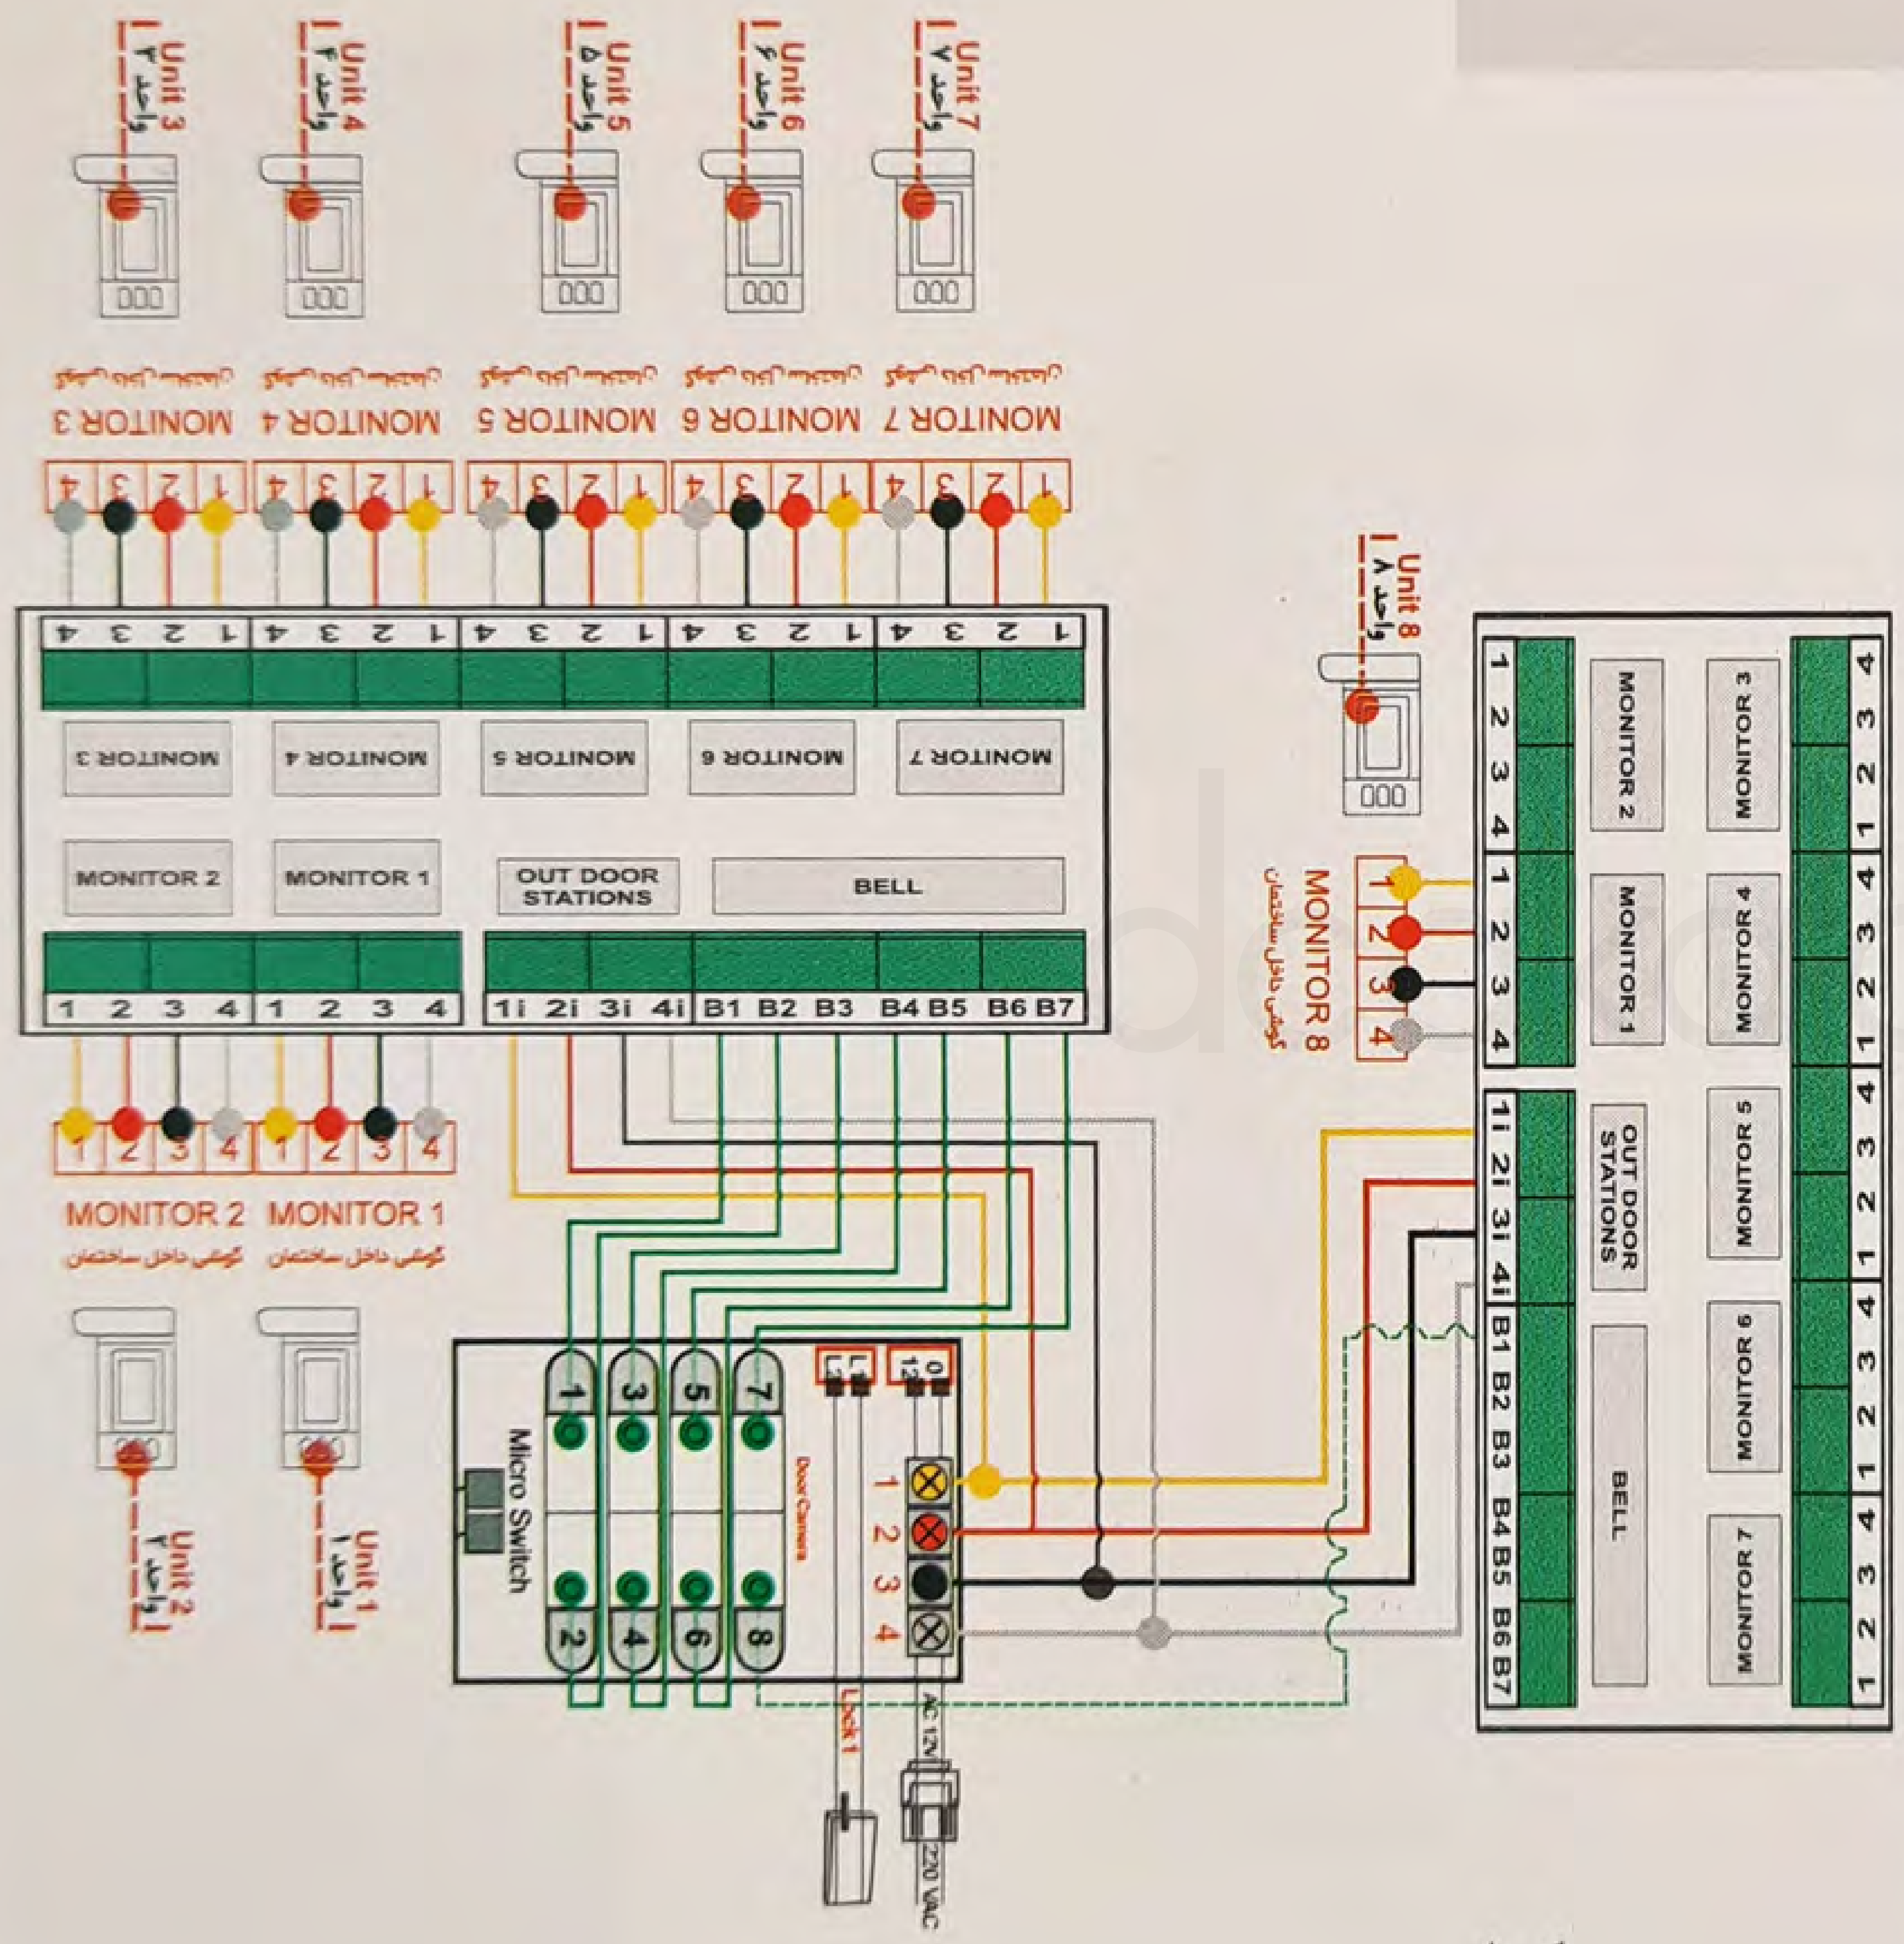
Unit 3 واحد ۳
Unit 4 واحد ۴
Unit 5 واحد ۵
Unit 6 واحد ۶
Unit 7 واحد ۷

000 000 000 000 000

گوشی داخل ساختمان
MONITOR 3
MONITOR 4
MONITOR 5
MONITOR 6
MONITOR 7

4 3 2 1 4 3 2 1 4 3 2 1 4 3 2 1 4 3 2 1

4 3 2 1 4 3 2 1 4 3 2 1 4 3 2 1 4 3 2 1

MONITOR 3
MONITOR 4
MONITOR 5
MONITOR 6
MONITOR 7

MONITOR 2
MONITOR 1
OUT DOOR STATIONS
BELL

1 2 3 4 1 2 3 4 1i 2i 3i 4i B1 B2 B3 B4 B5 B6 B7

1 2 3 4 1 2 3 4

MONITOR 2 MONITOR 1
گوشی داخل ساختمان گوشی داخل ساختمان

Unit 2 واحد ۲
Unit 1 واحد ۱

Unit 8 واحد ۸
000
MONITOR 8
گوشی داخل ساختمان
1 2 3 4

Micro Switch
1 3 5 7
2 4 6 8
Door Camera
L
0 12
1 2 3 4
Lock 1
AC 12V
220 VAC

1 2 3 4 1 2 3 4
MONITOR 2
MONITOR 1
1i 2i 3i 4i B1 B2 B3 B4 B5 B6 B7
OUT DOOR STATIONS
BELL
MONITOR 3
MONITOR 4
MONITOR 5
MONITOR 6
MONITOR 7
4 3 2 1 4 3 2 1 4 3 2 1 4 3 2 1 4 3 2 1